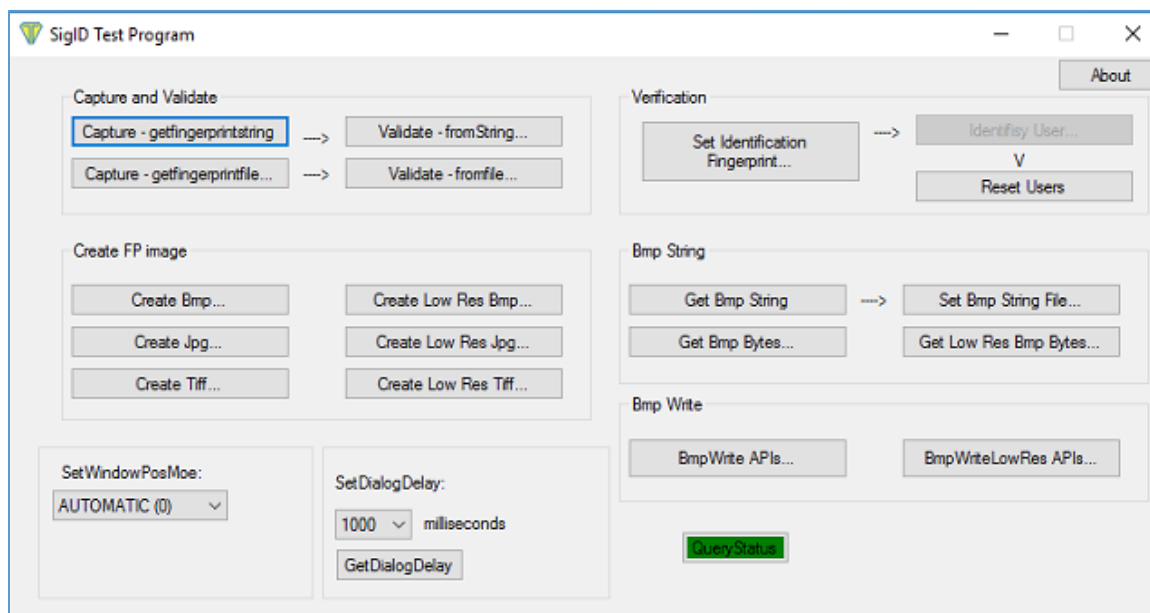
SigID Test Program

About

Capture and Validate

Capture - getfingerprintstring ---> Validate - fromString...

Capture - getfingerprintfile... ---> Validate - fromfile...

Verification

Set Identification Fingerprint... ---> Identifisy User...

V

Reset Users

Create FP image

Create Bmp...

Create Low Res Bmp...

Create Jpg...

Create Low Res Jpg...

Create Tiff...

Create Low Res Tiff...

Bmp String

Get Bmp String ---> Set Bmp String File...

Get Bmp Bytes...

Get Low Res Bmp Bytes...

Bmp Write

BmpWrite APIs...

BmpWriteLowRes APIs...

SetWindowPosMoe:

AUTOMATIC (0)

SetDialogDelay:

1000 milliseconds

GetDialogDelay

QueryStatus